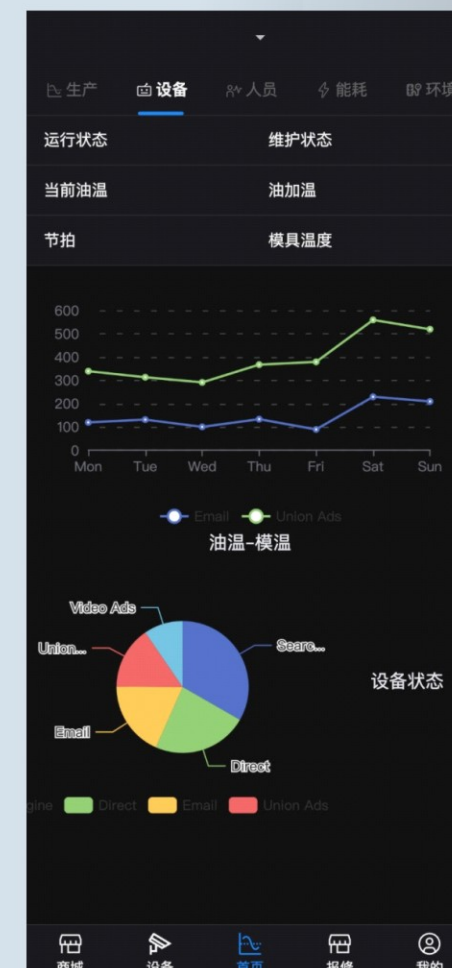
生产 设备 人员 能耗 环境

运行状态 维护状态

当前油温 油加温

节拍 模具温度

600
500
400
300
200
100
0
Mon Tue Wed Thu Fri Sat Sun

Email Union Ads

油温-模温

Video Ads
Union...
Searc...
Email
Direct

设备状态

gine Direct Email Union Ads

商城 设备 首页 报修 我的